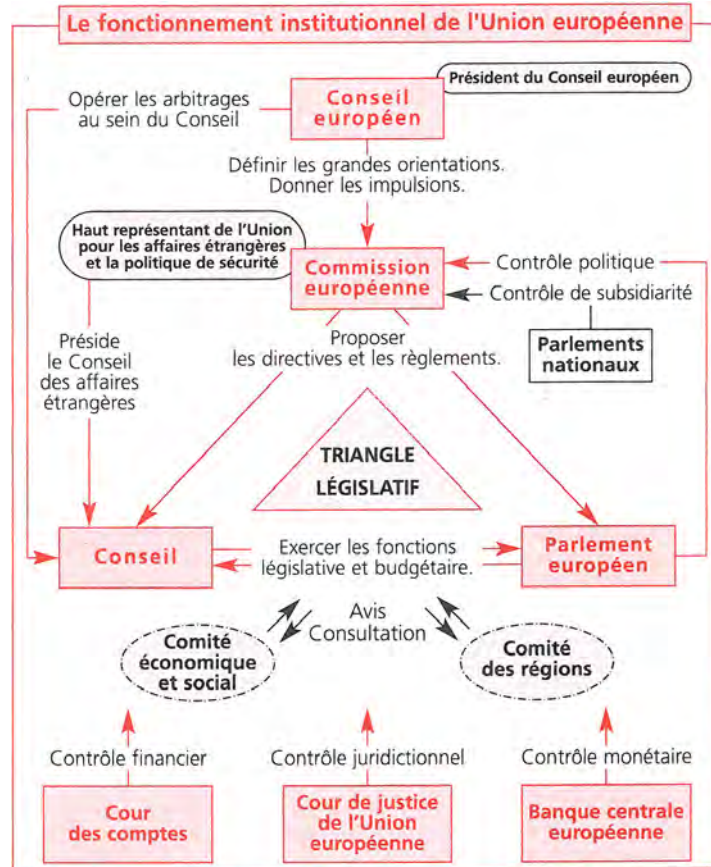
Le fonctionnement institutionnel de l'Union européenne

Président du Conseil européen

Opérer les arbitrages au sein du Conseil

Conseil européen

Définir les grandes orientations. Donner les impulsions.

Haut représentant de l'Union pour les affaires étrangères et la politique de sécurité

Commission européenne

Contrôle politique

Contrôle de subsidiarité

Parlements nationaux

Préside le Conseil des affaires étrangères

Proposer les directives et les règlements.

TRIANGLE LÉGISLATIF

Conseil

Exercer les fonctions législative et budgétaire.

Parlement européen

Avis Consultation

Comité économique et social

Comité des régions

Contrôle financier

Contrôle juridictionnel

Contrôle monétaire

Cour des comptes

Cour de justice de l'Union européenne

Banque centrale européenne